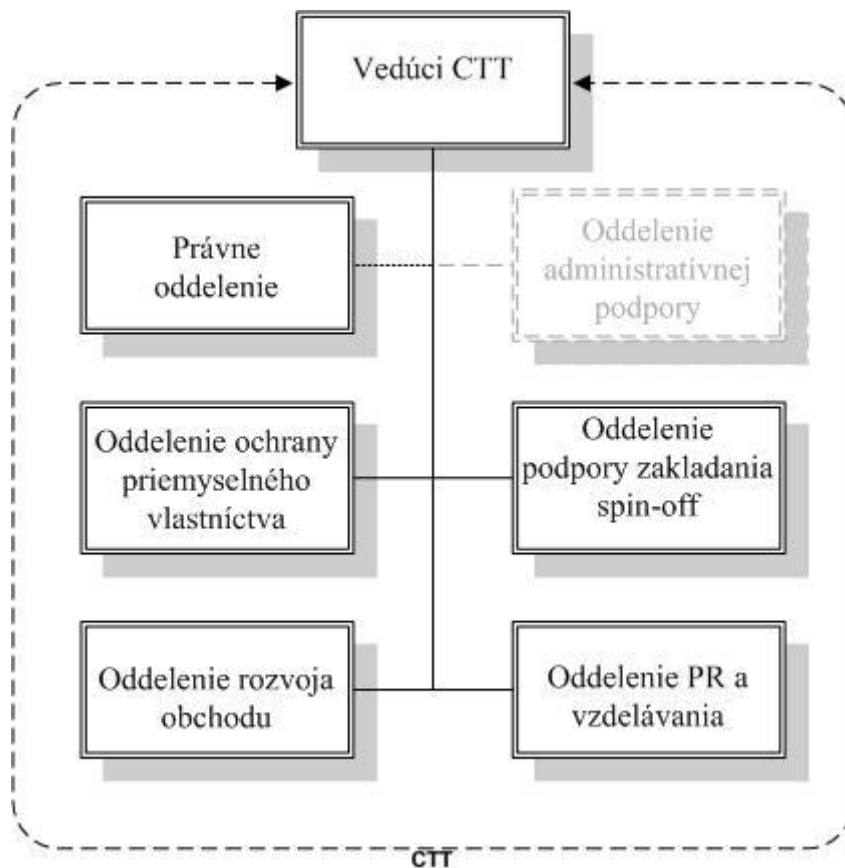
Vedúci CTT

Právne oddelenie

Oddelenie administratívnej podpory

Oddelenie ochrany priemyselného vlastníctva

Oddelenie podpory zakladania spin-off

Oddelenie rozvoja obchodu

Oddelenie PR a vzdelávania

CTT